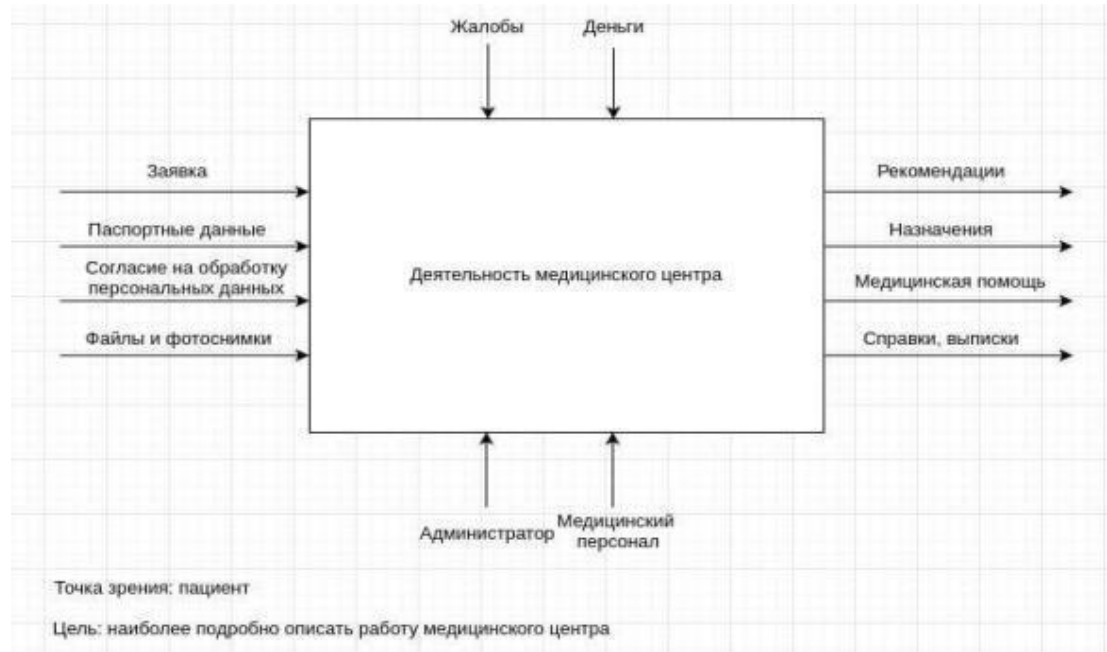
Жалобы

Деньги

Заявка

Паспортные данные

Согласие на обработку персональных данных

Файлы и фотоснимки

Деятельность медицинского центра

Рекомендации

Назначения

Медицинская помощь

Справки, выписки

Администратор

Медицинский персонал

Точка зрения: пациент

Цель: наиболее подробно описать работу медицинского центра